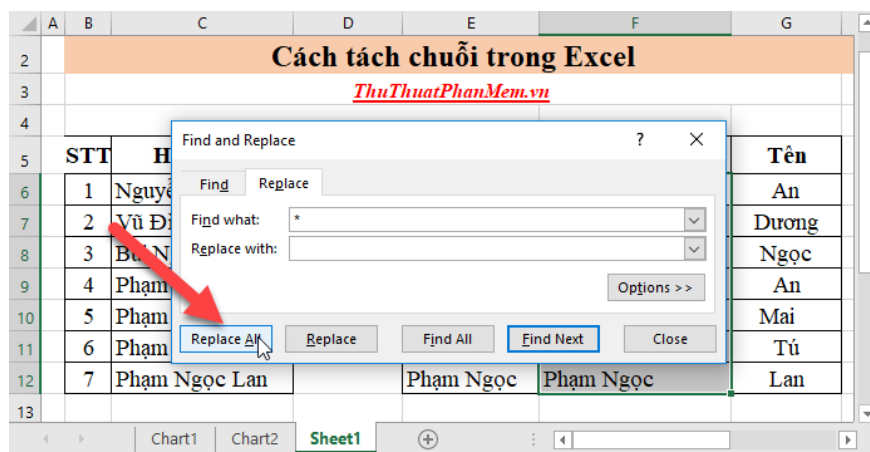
| | A | B | C | D | E | F | G |
|---|---|---|---|---|---|---|---|
| 2 | | Cách tách chuỗi trong Excel | | | | | |
| 3 | | ThuThuatPhanMem.vn | | | | | |
| 4 | | | | | | | |
| 5 | | STT | H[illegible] | | | | Tên |
| 6 | | 1 | Nguy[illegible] | | | | An |
| 7 | | 2 | Vũ Đi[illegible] | | | | Dương |
| 8 | | 3 | Bù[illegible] N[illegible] | | | | Ngọc |
| 9 | | 4 | Phạm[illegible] | | | | An |
| 10 | | 5 | Phạm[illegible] | | | | Mai |
| 11 | | 6 | Phạm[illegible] | | | | Tú |
| 12 | | 7 | Phạm Ngọc Lan | | Phạm Ngọc | Phạm Ngọc | Lan |
| 13 | | | | | | | |

Find and Replace
?
Find
Replace
Find what: *
Replace with:
Options >>
Replace All
Replace
Find All
Find Next
Close

Chart1 Chart2 Sheet1